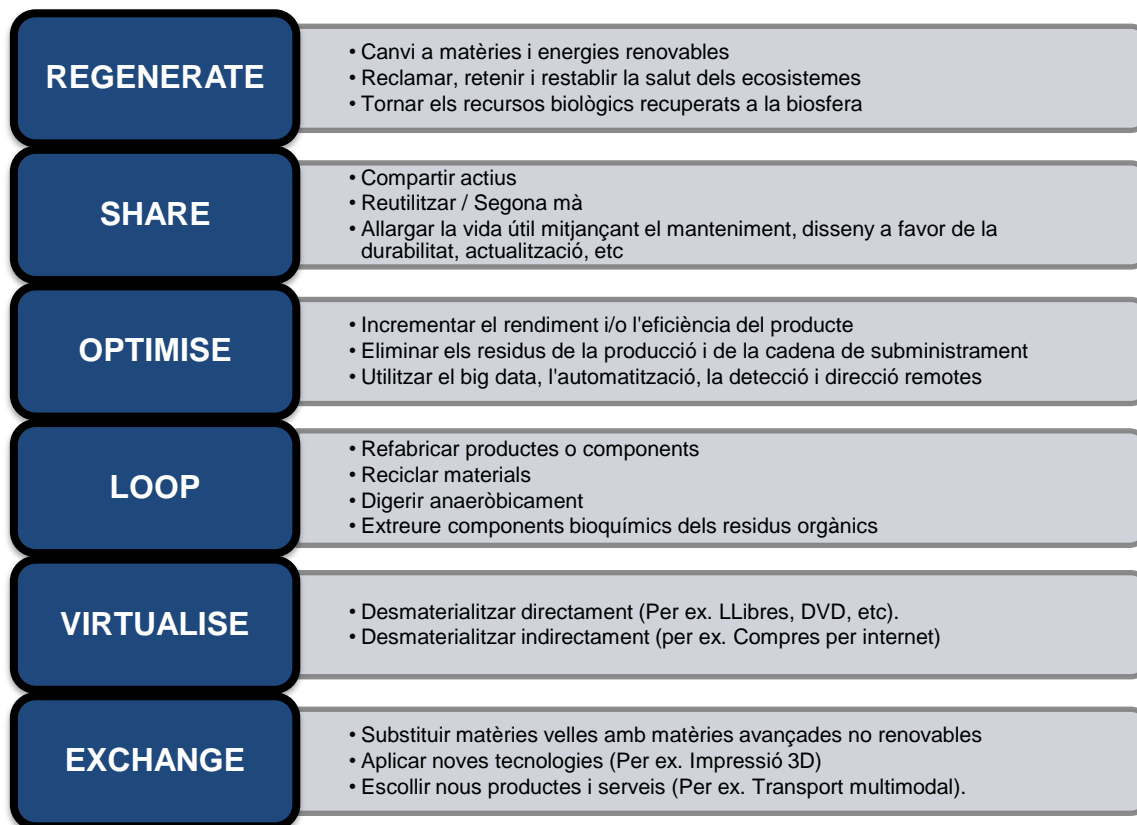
REGENERATE

• Canvi a matèries i energies renovables
• Reclamar, retenir i restablir la salut dels ecosistemes
• Tornar els recursos biològics recuperats a la biosfera

SHARE

• Compartir actius
• Reutilitzar / Segona mà
• Allargar la vida útil mitjançant el manteniment, disseny a favor de la durabilitat, actualització, etc

OPTIMISE

• Incrementar el rendiment i/o l'eficiència del producte
• Eliminar els residus de la producció i de la cadena de subministrament
• Utilitzar el big data, l'automatització, la detecció i direcció remotes

LOOP

• Refabricar productes o components
• Reciclar materials
• Digerir anaeròbicament
• Extreure components bioquímics dels residus orgànics

VIRTUALISE

• Desmaterialitzar directament (Per ex. LLibres, DVD, etc).
• Desmaterialitzar indirectament (per ex. Compres per internet)

EXCHANGE

• Substituir matèries velles amb matèries avançades no renovables
• Aplicar noves tecnologies (Per ex. Impressió 3D)
• Escollir nous productes i serveis (Per ex. Transport multimodal).